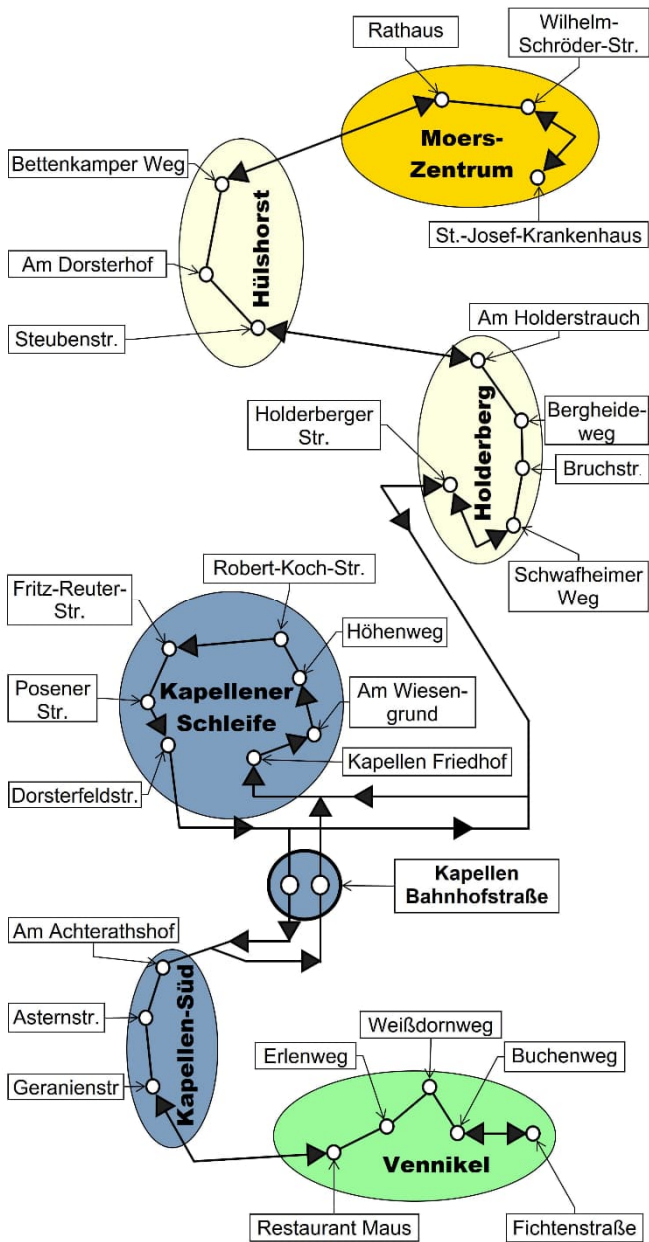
Rathaus

Wilhelm-Schröder-Str.

Moers-Zentrum

St.-Josef-Krankenhaus

Bettenkamper Weg

Hülshorst

Am Dorsterhof

Steubenstr.

Am Holderstrauch

Holderberger Str.

Holderberg

Bergheideweg

Bruchstr.

Schwafheimer Weg

Fritz-Reuter-Str.

Robert-Koch-Str.

Höhenweg

Posener Str.

Kapellener Schleife

Am Wiesengrund

Kapellen Friedhof

Dorsterfeldstr.

Kapellen Bahnhofstraße

Am Achterathshof

Asternstr.

Kapellen-Süd

Geranienstr

Weißdornweg

Erlenweg

Buchenweg

Vennikel

Restaurant Maus

Fichtenstraße